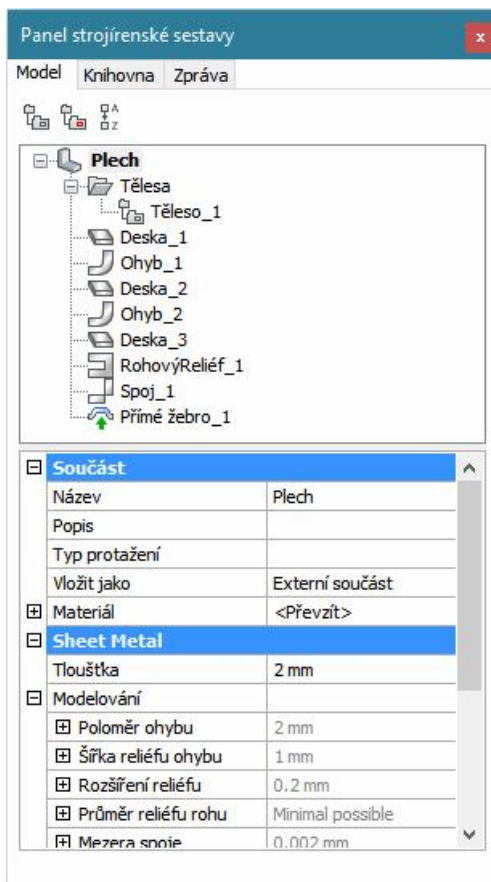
Panel strojírenské sestavy

Model | Knihovna | Zpráva

Plech
Tělesa
Těleso_1
Deska_1
Ohyb_1
Deska_2
Ohyb_2
Deska_3
RohovýReliéf_1
Spoj_1
Přímé žebro_1

| | |
|---|---|
| Součást | |
| Název | Plech |
| Popis | |
| Typ protažení | |
| Vložit jako | Externí součást |
| Materiál | <Převzít> |
| Sheet Metal | |
| Tloušťka | 2 mm |
| Modelování | |
| Poloměr ohybu | 2 mm |
| Šířka reliéfu ohybu | 1 mm |
| Rozšíření reliéfu | 0.2 mm |
| Průměr reliéfu rohu | Minimal possible |
| Mezera spoje | 0.002 mm |